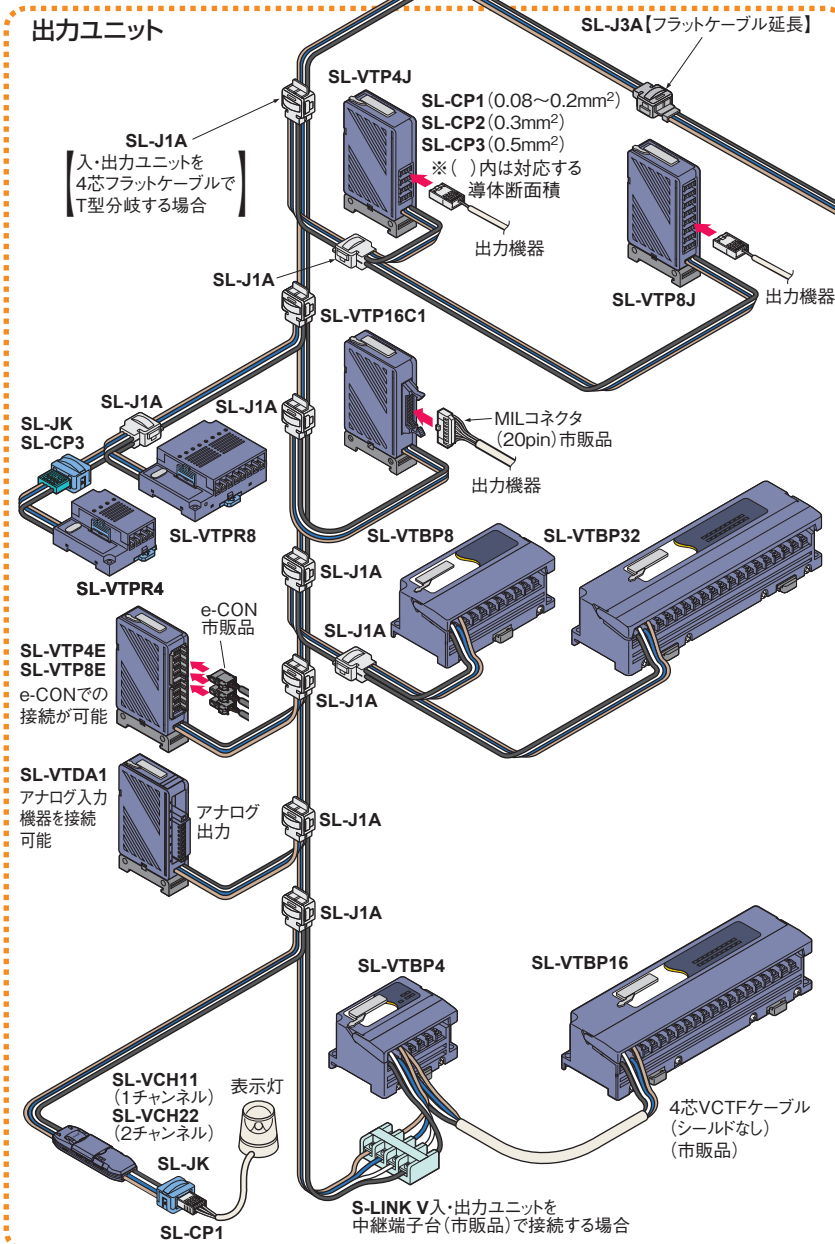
出力ユニット

SL-J3A【フラットケーブル延長】

SL-VTP4J

SL-CP1 (0.08～0.2mm$^2$)
SL-CP2 (0.3mm$^2$)
SL-CP3 (0.5mm$^2$)
※( )内は対応する導体断面積

SL-J1A
【入・出力ユニットを4芯フラットケーブルでT型分岐する場合】

出力機器

SL-J1A

SL-VTP8J

出力機器

SL-VTP16C1

SL-J1A

SL-J1A

SL-JK
SL-CP3

MILコネクタ (20pin)市販品

出力機器

SL-VTPR8

SL-VTPR4

SL-VTBP8

SL-VTBP32

SL-J1A

e-CON 市販品

SL-VTP4E
SL-VTP8E
e-CONでの接続が可能

SL-J1A

SL-J1A

SL-VTDA1
アナログ入力機器を接続可能

アナログ出力

SL-J1A

SL-J1A

SL-VTBP4

SL-VTBP16

SL-VCH11 (1チャンネル)
SL-VCH22 (2チャンネル)

表示灯

SL-JK

SL-CP1

4芯VCTFケーブル (シールドなし) (市販品)

S-LINK V入・出力ユニットを中継端子台(市販品)で接続する場合